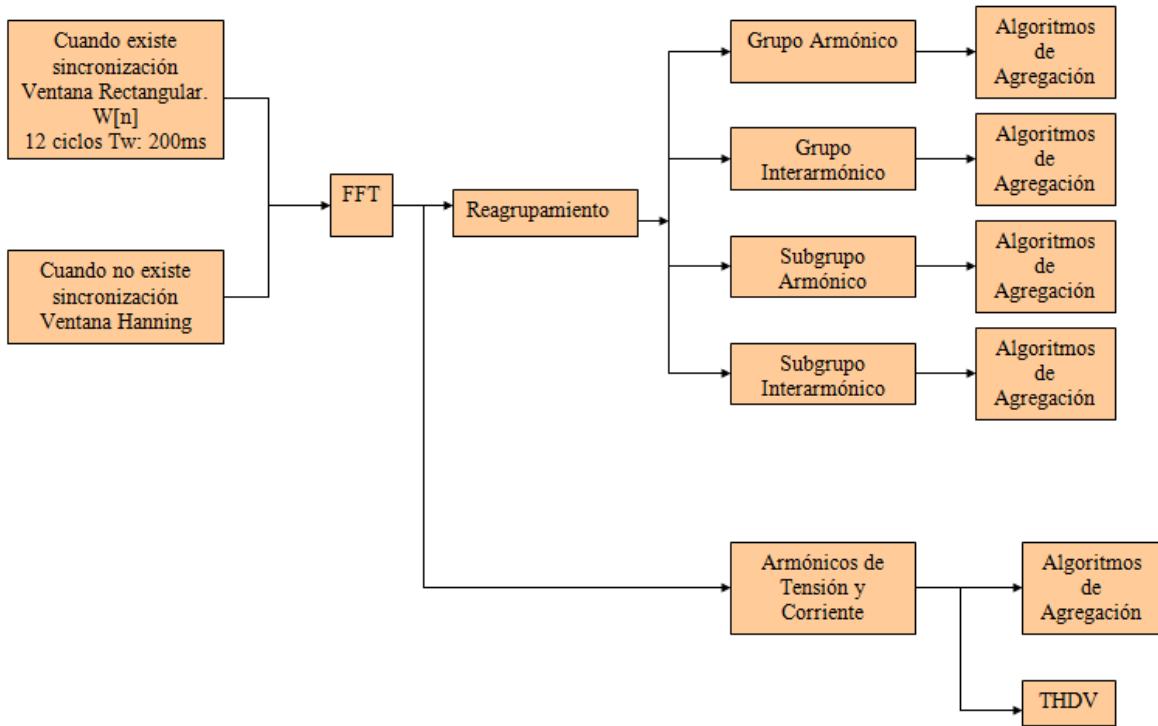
Cuando existe sincronización Ventana Rectangular. W[n] 12 ciclos Tw: 200ms

Cuando no existe sincronización Ventana Hanning

FFT

Reagrupamiento

Grupo Armónico

Algoritmos de Agregación

Grupo Interarmónico

Algoritmos de Agregación

Subgrupo Armónico

Algoritmos de Agregación

Subgrupo Interarmónico

Algoritmos de Agregación

Armónicos de Tensión y Corriente

Algoritmos de Agregación

THDV